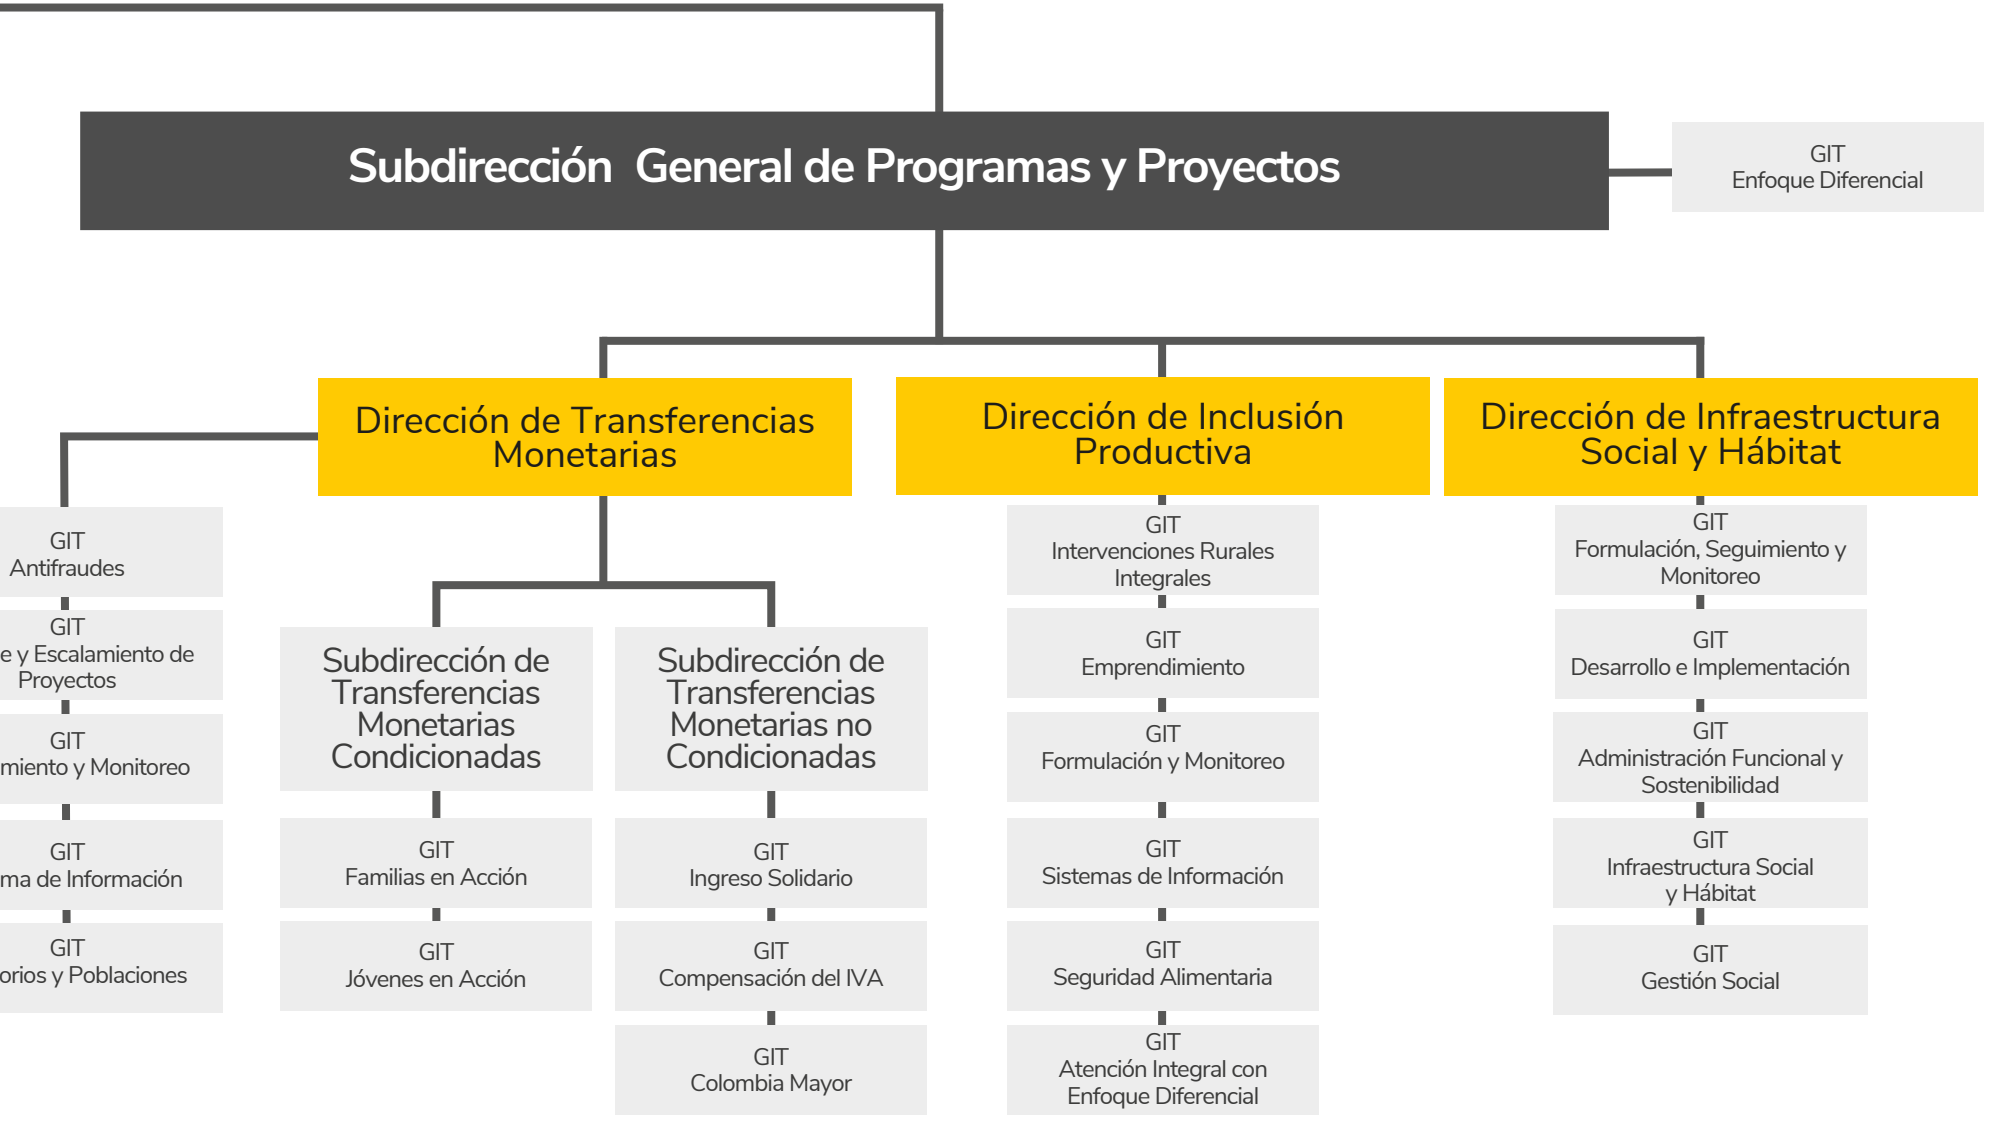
Subdirección General de Programas y Proyectos

GIT
Enfoque Diferencial

Dirección de Transferencias Monetarias

Dirección de Inclusión Productiva

Dirección de Infraestructura Social y Hábitat

GIT
Antifraudes

GIT
e y Escalamiento de Proyectos

GIT
miento y Monitoreo

GIT
ma de Información

GIT
orios y Poblaciones

Subdirección de Transferencias Monetarias Condicionadas

GIT
Familias en Acción

GIT
Jóvenes en Acción

Subdirección de Transferencias Monetarias no Condicionadas

GIT
Ingreso Solidario

GIT
Compensación del IVA

GIT
Colombia Mayor

GIT
Intervenciones Rurales Integrales

GIT
Emprendimiento

GIT
Formulación y Monitoreo

GIT
Sistemas de Información

GIT
Seguridad Alimentaria

GIT
Atención Integral con Enfoque Diferencial

GIT
Formulación, Seguimiento y Monitoreo

GIT
Desarrollo e Implementación

GIT
Administración Funcional y Sostenibilidad

GIT
Infraestructura Social y Hábitat

GIT
Gestión Social